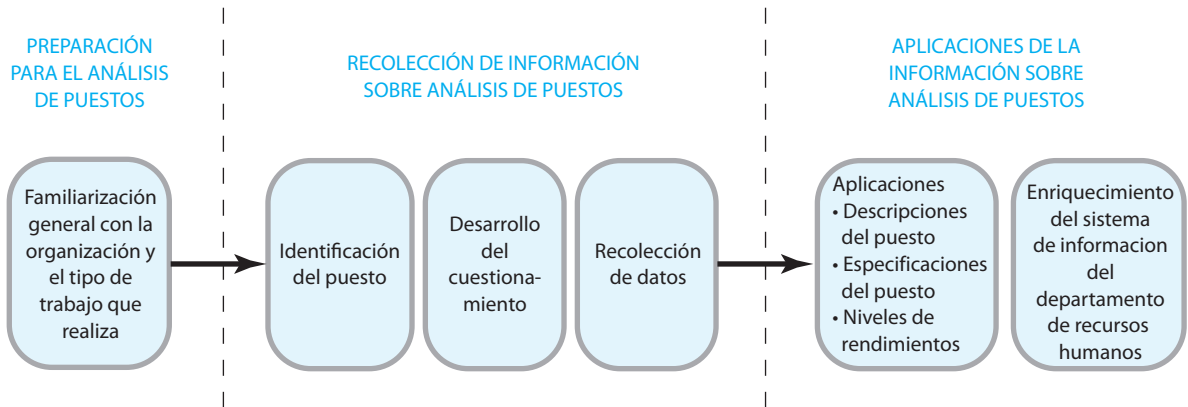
PREPARACIÓN PARA EL ANÁLISIS DE PUESTOS

RECOLECCIÓN DE INFORMACIÓN SOBRE ANÁLISIS DE PUESTOS

APLICACIONES DE LA INFORMACIÓN SOBRE ANÁLISIS DE PUESTOS

Familiarización general con la organización y el tipo de trabajo que realiza

Identificación del puesto

Desarrollo del cuestionamiento

Recolección de datos

Aplicaciones
• Descripciones del puesto
• Especificaciones del puesto
• Niveles de rendimientos

Enriquecimiento del sistema de informacion del departamento de recursos humanos